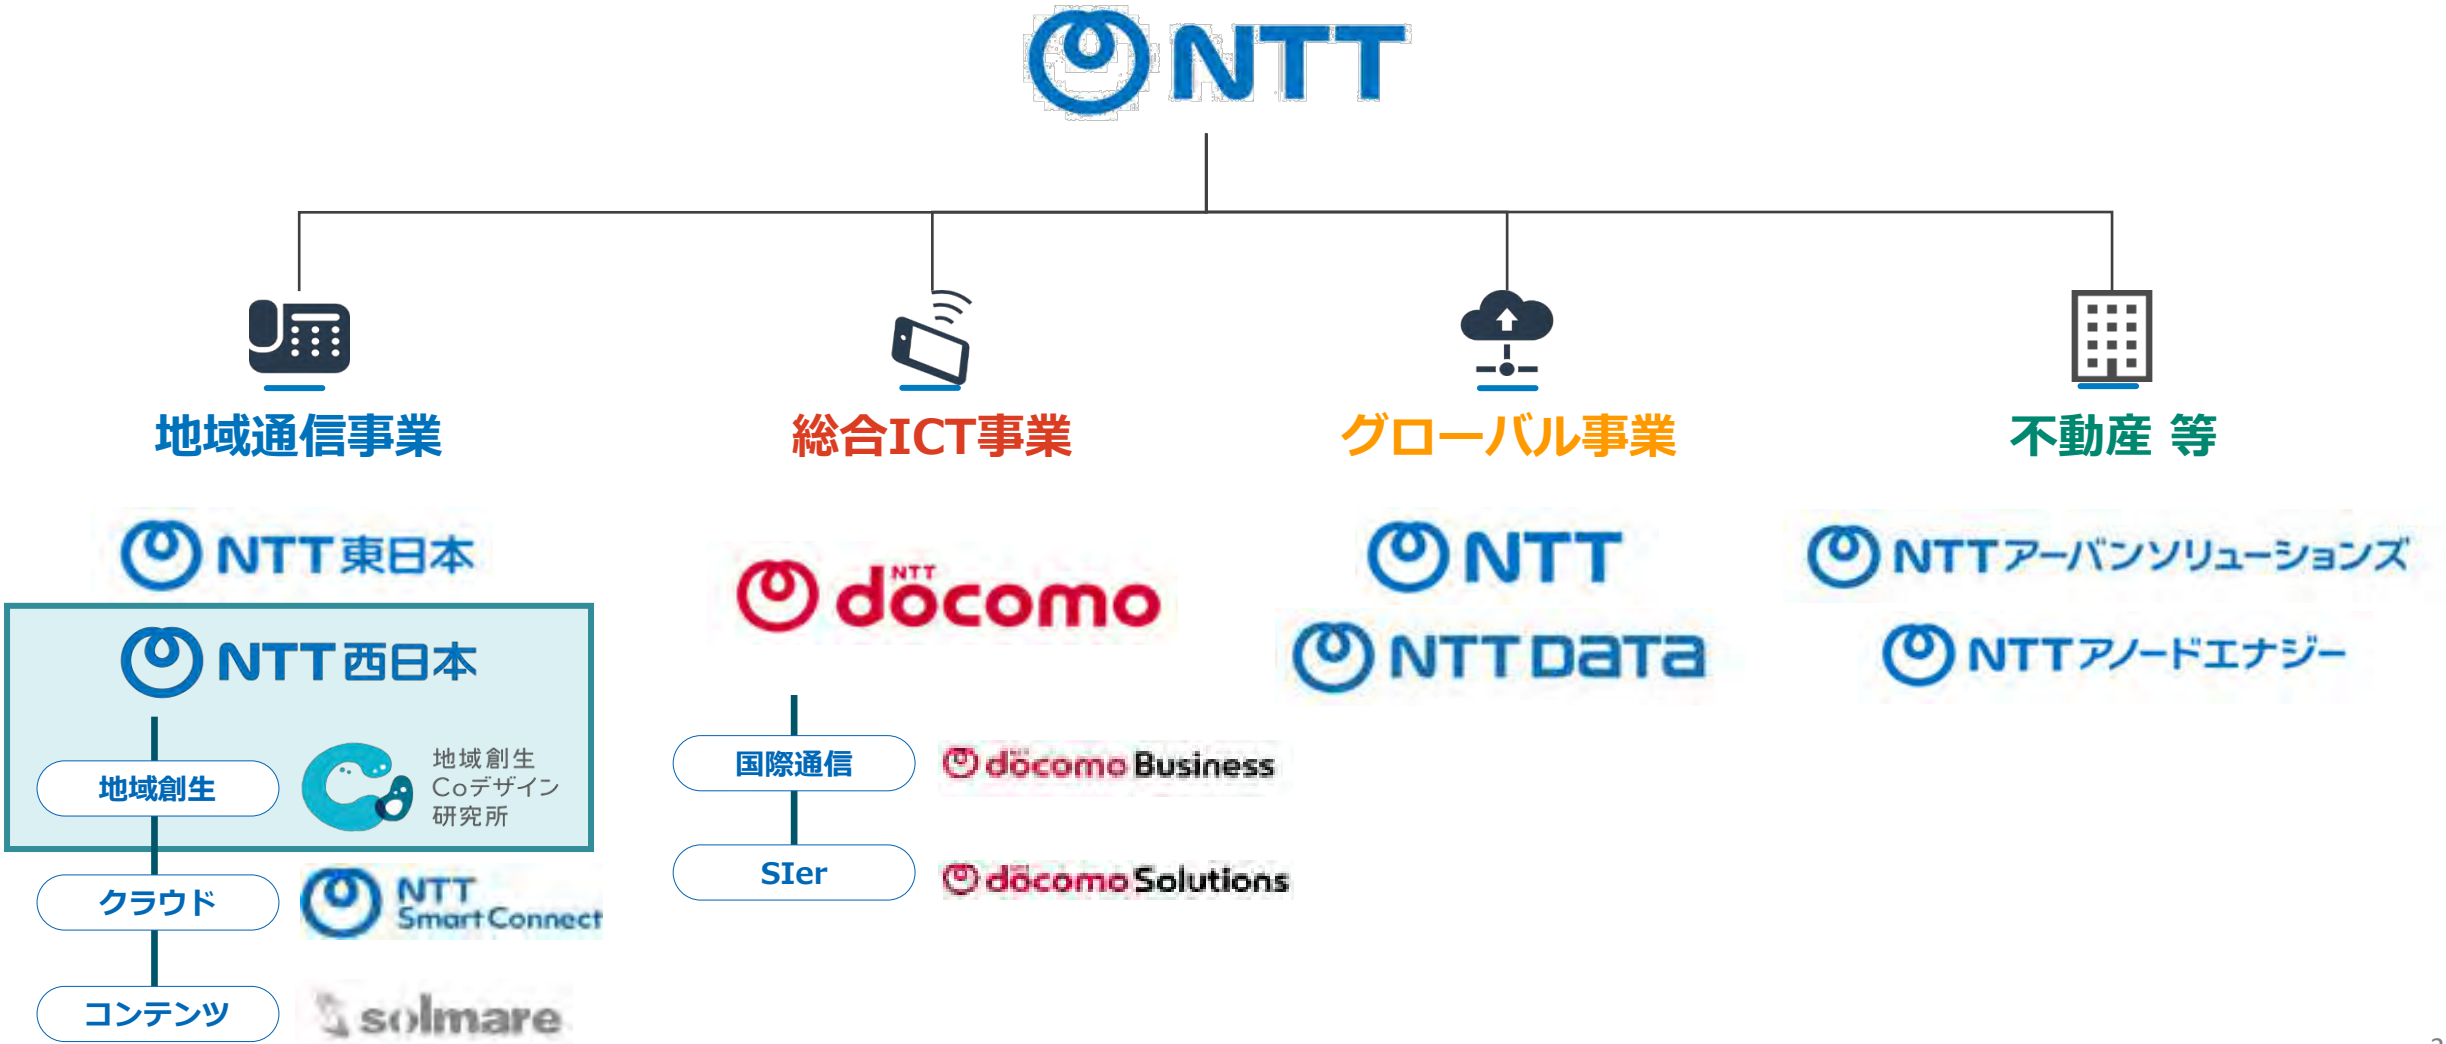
NTT

地域通信事業

総合ICT事業

グローバル事業

不動産 等

NTT東日本

NTT西日本

地域創生

地域創生 Coデザイン 研究所

クラウド

NTT Smart Connect

コンテンツ

solmare

NTT docomo

国際通信

docomo Business

SIer

docomo Solutions

NTT

NTT Data

NTTアーバンソリューションズ

NTTアノードエナジー